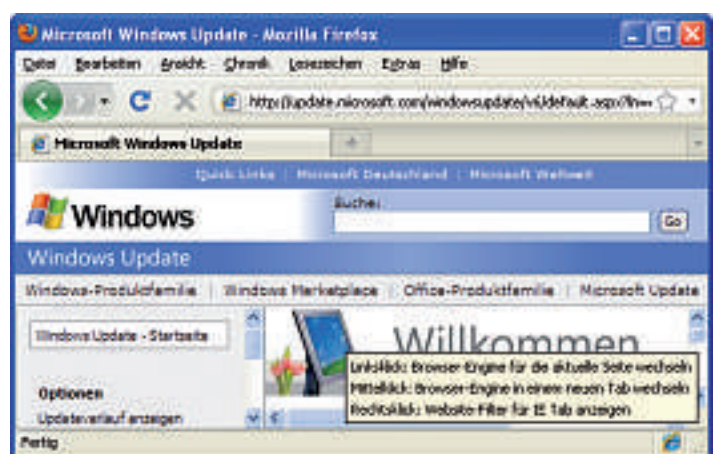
Microsoft Windows Update - Mozilla Firefox

Datei Bearbeiten Ansicht Chronik Lesezeichen Extras Hilfe

http://update.microsoft.com/windowsupdate/v6/default.aspx?ln=

Microsoft Windows Update

+

Quick Links | Microsoft Deutschland | Microsoft Weltweit

Windows

Suche:

Go

Windows Update

Windows-Produktfamilie | Windows Marketplace | Office-Produktfamilie | Microsoft Update

Windows Update - Startseite

Optionen

Updateverlauf anzeigen

Willkommen

Linksklick: Browser-Engine für die aktuelle Seite wechseln
Mittelklick: Browser-Engine in einem neuen Tab wechseln
Rechtsklick: Website-Filter für IE Tab anzeigen

Fertig